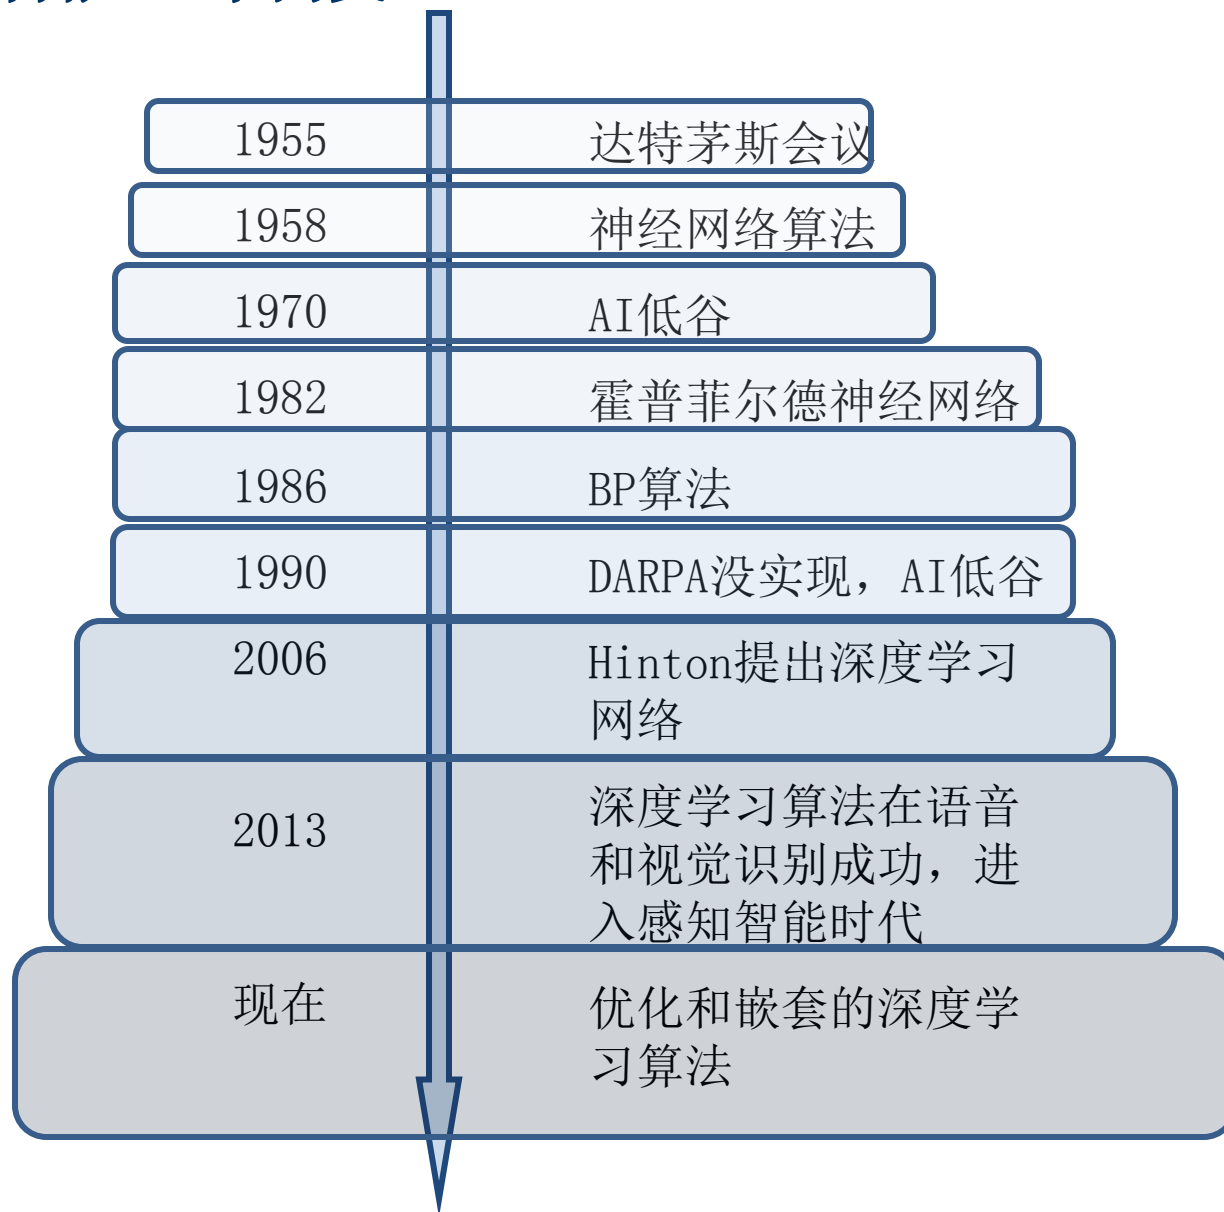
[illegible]

| | |
|---|---|
| 1955 | 达特茅斯会议 |
| 1958 | 神经网络算法 |
| 1970 | AI低谷 |
| 1982 | 霍普菲尔德神经网络 |
| 1986 | BP算法 |
| 1990 | DARPA没实现，AI低谷 |
| 2006 | Hinton提出深度学习网络 |
| 2013 | 深度学习算法在语音和视觉识别成功，进入感知智能时代 |
| 现在 | 优化和嵌套的深度学习算法 |